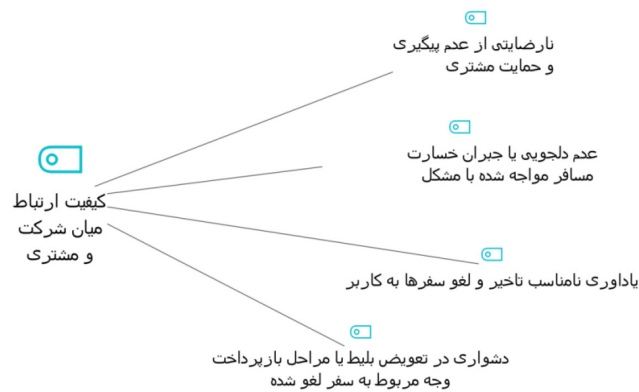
نارضایتی از عدم پیگیری و حمایت مشتری

عدم دلجویی یا جبران خسارت مسافر مواجه شده با مشکل

کیفیت ارتباط میان شرکت و مشتری

یادآوری نامناسب تاخیر و لغو سفرها به کاربر

دشواری در تعویض بلیط یا مراحل بازپرداخت وجه مربوط به سفر لغو شده